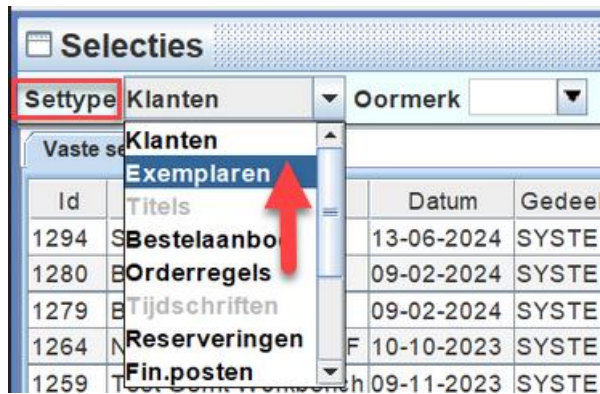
Selecties

Settype Klanten Oormerk

Vaste se

Klanten
Exemplaren
Titels
Bestelaanbo
Orderregels
Tijdschriften
Reserveringen
Fin.posten

| Id | | Datum | Gedeel |
|---|---|---|---|
| 1294 | S | 13-06-2024 | SYSTE |
| 1280 | B | 09-02-2024 | SYSTE |
| 1279 | B | 09-02-2024 | SYSTE |
| 1264 | N F | 10-10-2023 | SYSTE |
| 1259 | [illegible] | 09-11-2023 | SYSTE |